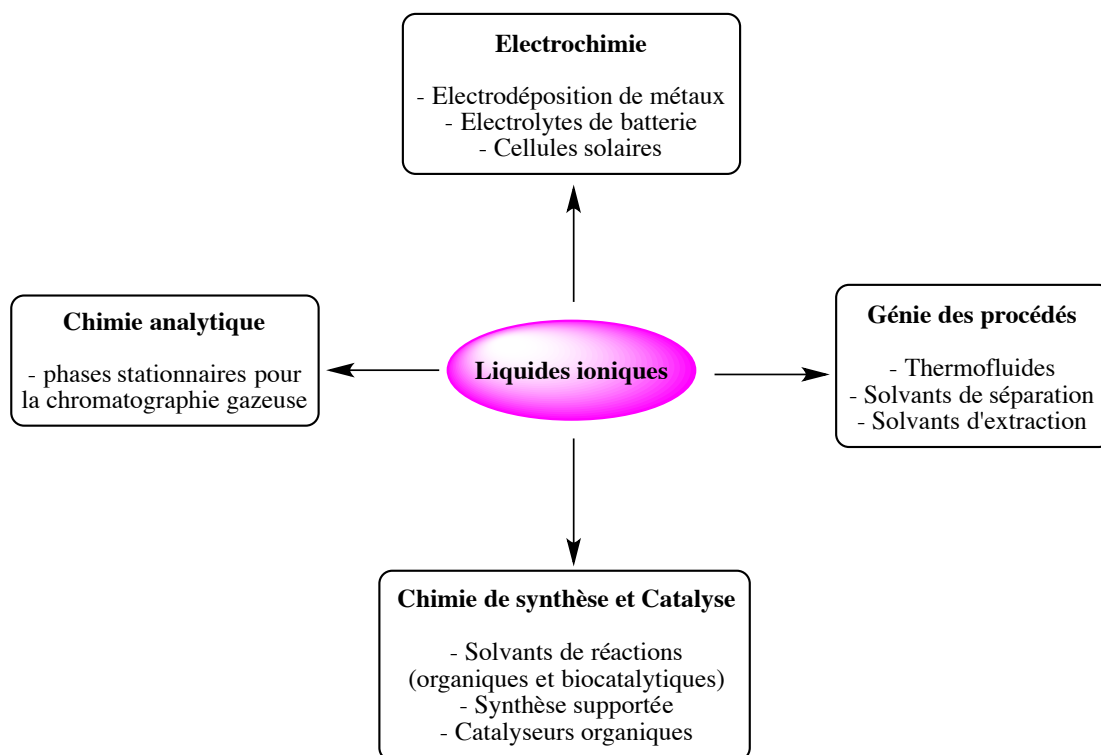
Electrochimie

- Electrodéposition de métaux
- Electrolytes de batterie
- Cellules solaires

Chimie analytique

- phases stationnaires pour la chromatographie gazeuse

Liquides ioniques

Génie des procédés

- Thermofluides
- Solvants de séparation
- Solvants d'extraction

Chimie de synthèse et Catalyse

- Solvants de réactions (organiques et biocatalytiques)
- Synthèse supportée
- Catalyseurs organiques